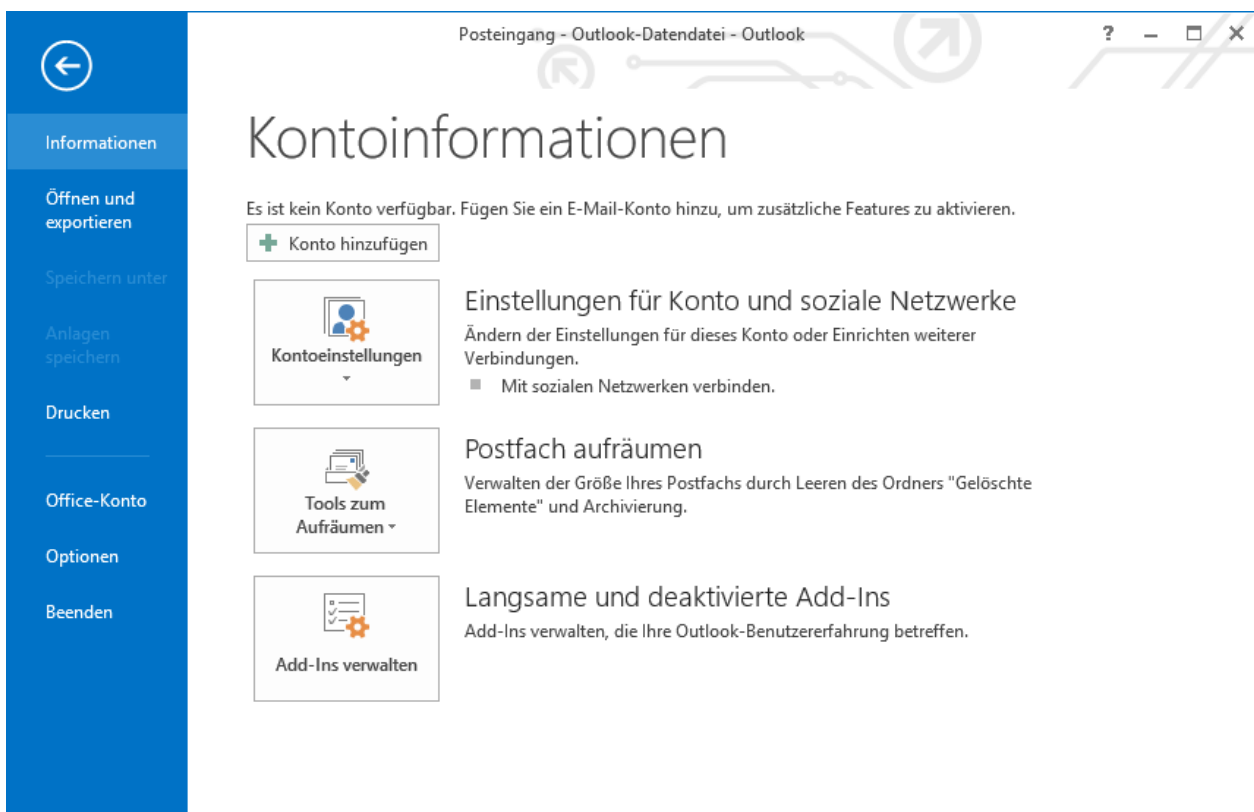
Posteingang - Outlook-Datendatei - Outlook

?

Informationen

Öffnen und exportieren

Speichern unter

Anlagen speichern

Drucken

Office-Konto

Optionen

Beenden

Kontoinformationen

Es ist kein Konto verfügbar. Fügen Sie ein E-Mail-Konto hinzu, um zusätzliche Features zu aktivieren.

Konto hinzufügen

Kontoeinstellungen

Einstellungen für Konto und soziale Netzwerke

Ändern der Einstellungen für dieses Konto oder Einrichten weiterer Verbindungen.

Mit sozialen Netzwerken verbinden.

Tools zum Aufräumen

Postfach aufräumen

Verwalten der Größe Ihres Postfachs durch Leeren des Ordners "Gelöschte Elemente" und Archivierung.

Add-Ins verwalten

Langsame und deaktivierte Add-Ins

Add-Ins verwalten, die Ihre Outlook-Benutzererfahrung betreffen.